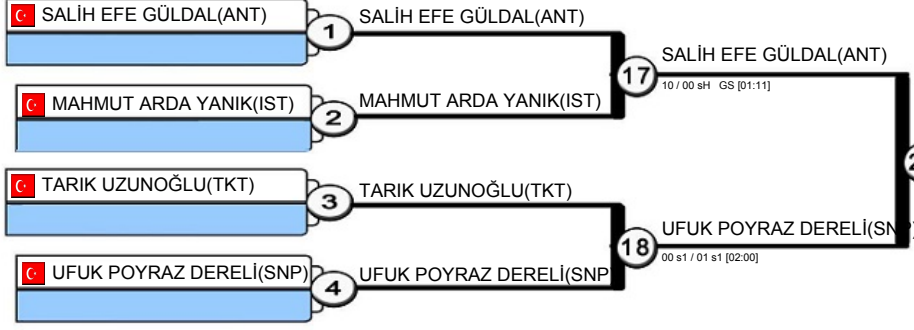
SALİH EFE GÜLDAL(ANT)
1
SALİH EFE GÜLDAL(ANT)
MAHMUT ARDA YANIK(IST)
2
MAHMUT ARDA YANIK(IST)
17
SALİH EFE GÜLDAL(ANT)
10 / 00 sH GS [01:11]
TARIK UZUNOĞLU(TKT)
3
TARIK UZUNOĞLU(TKT)
UFUK POYRAZ DERELİ(SNP)
4
UFUK POYRAZ DERELİ(SNP
18
UFUK POYRAZ DERELİ(SN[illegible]
00 s1 / 01 s1 [02:00]
2